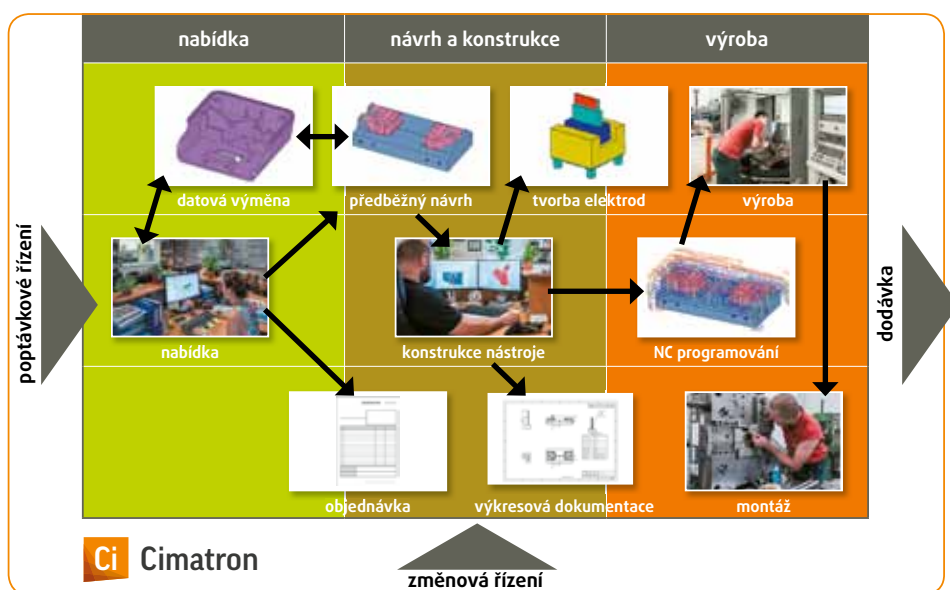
nabídka

návrh a konstrukce

výroba

poptávkové řízení

datová výměna

předběžný návrh

tvorba elektrod

výroba

nabídka

konstrukce nástroje

NC programování

dodávka

objednávka

výkresová dokumentace

montáž

Ci Cimatron

změnová řízení